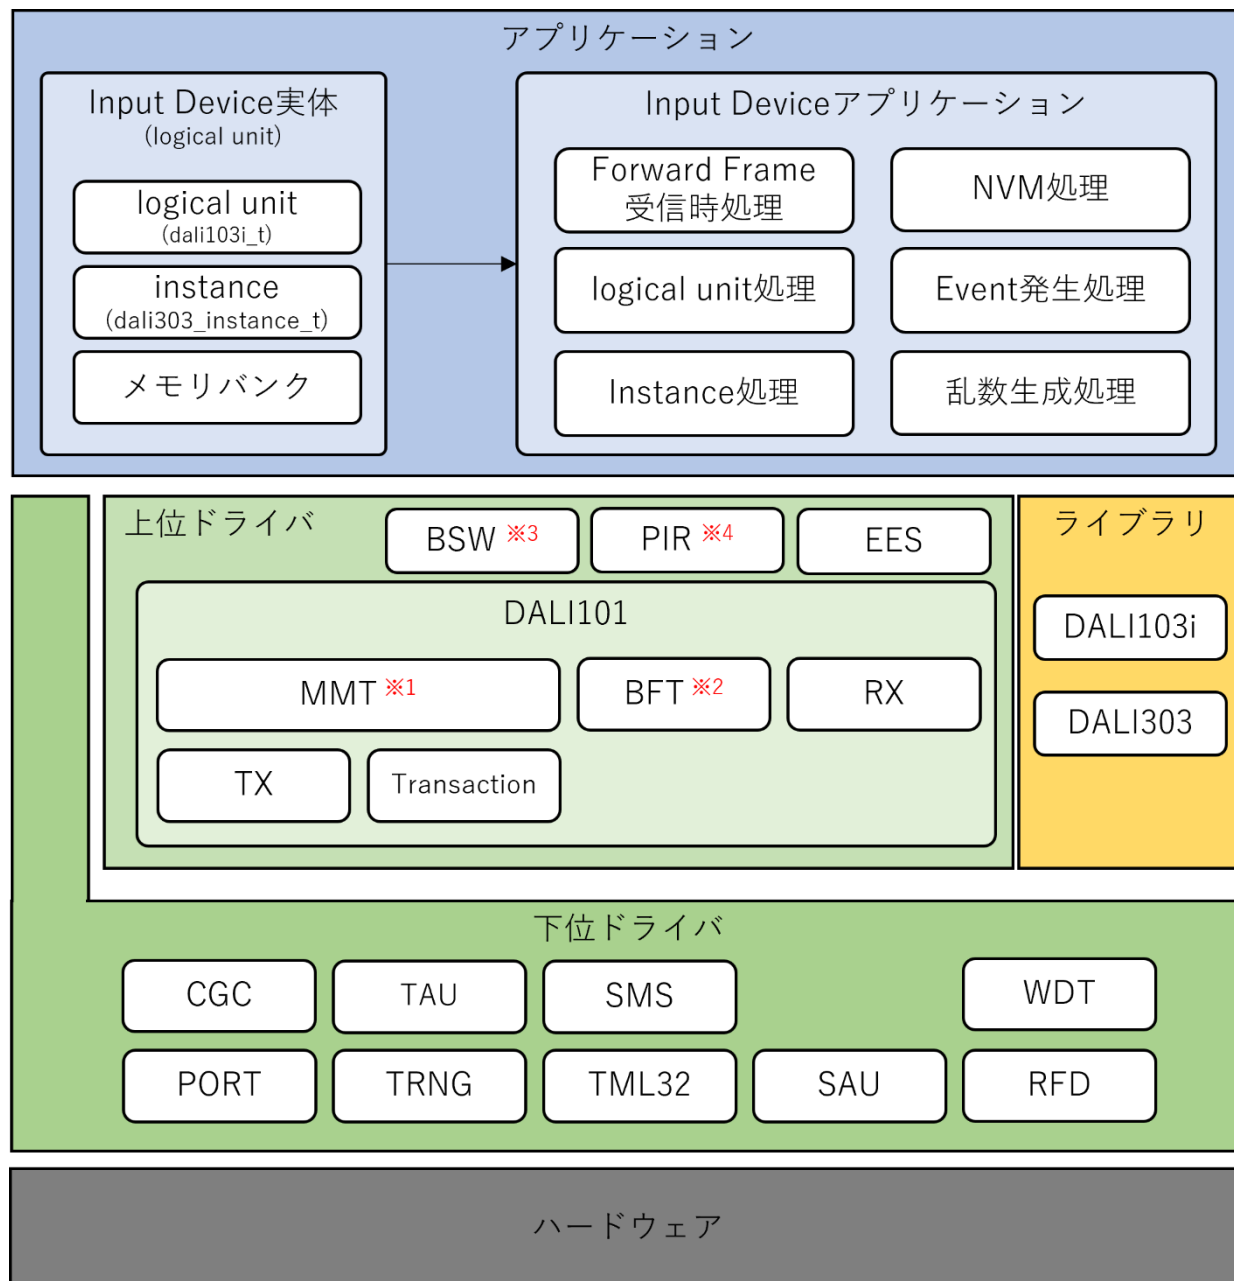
アプリケーション

Input Device実体
(logical unit)

logical unit
(dali103i_t)

instance
(dali303_instance_t)

メモリバンク

Input Deviceアプリケーション

Forward Frame 受信時処理

NVM処理

logical unit処理

Event発生処理

Instance処理

乱数生成処理

上位ドライバ

BSW ※3

PIR ※4

EES

DALI101

MMT ※1

BFT ※2

RX

TX

Transaction

ライブラリ

DALI103i

DALI303

下位ドライバ

CGC

TAU

SMS

WDT

PORT

TRNG

TML32

SAU

RFD

ハードウェア